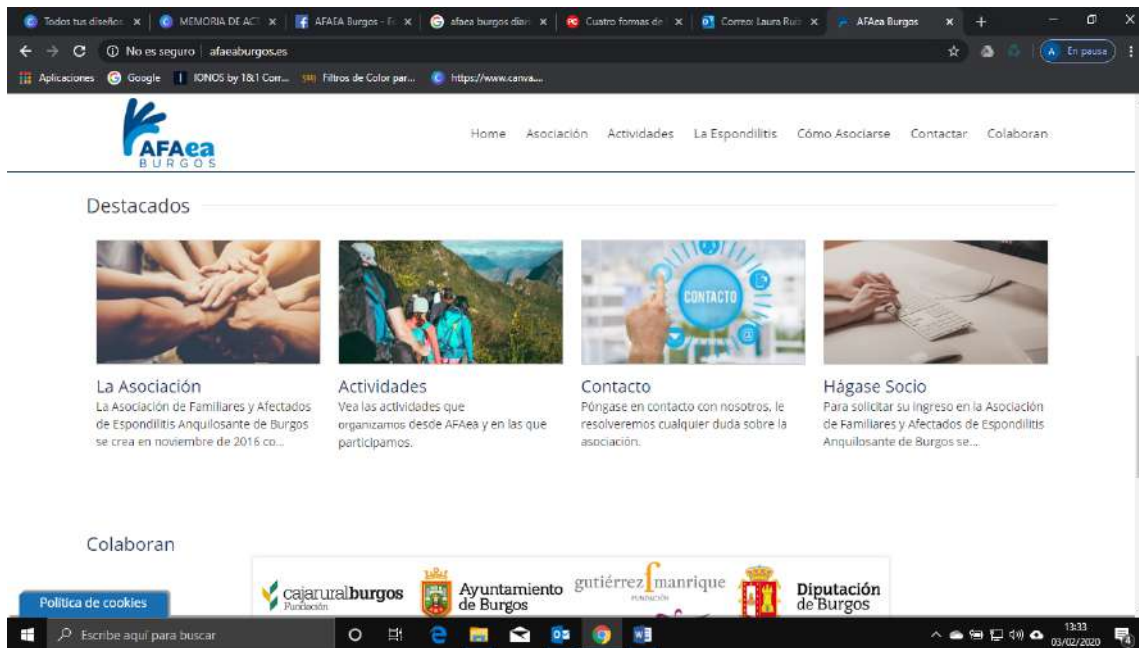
Todos tus diseños × | MEMORIA DE ACT × | AFAEA Burgos - F × | afaea burgos diar × | Cuatro formas de × | Correo: Laura Ruiz × | AFAea Burgos ×

No es seguro | afaeaburgos.es

En pausa

Aplicaciones | Google | IONOS by 1&1 Corr... | Filtros de Color par... | https://www.canva....

AFAea BURGOS

Home Asociación Actividades La Espondilitis Cómo Asociarse Contactar Colaboran

Destacados

CONTACTO

La Asociación
La Asociación de Familiares y Afectados de Espondilitis Anquilosante de Burgos se crea en noviembre de 2016 co...

Actividades
Vea las actividades que organizamos desde AFAea y en las que participamos.

Contacto
Póngase en contacto con nosotros, le resolveremos cualquier duda sobre la asociación.

Hágase Socio
Para solicitar su ingreso en la Asociación de Familiares y Afectados de Espondilitis Anquilosante de Burgos se...

Colaboran

cajaruralburgos Fundación

Ayuntamiento de Burgos

gutiérrez manrique FUNDACIÓN

Diputación de Burgos

Política de cookies

Escribe aquí para buscar

13:33
03/02/2020